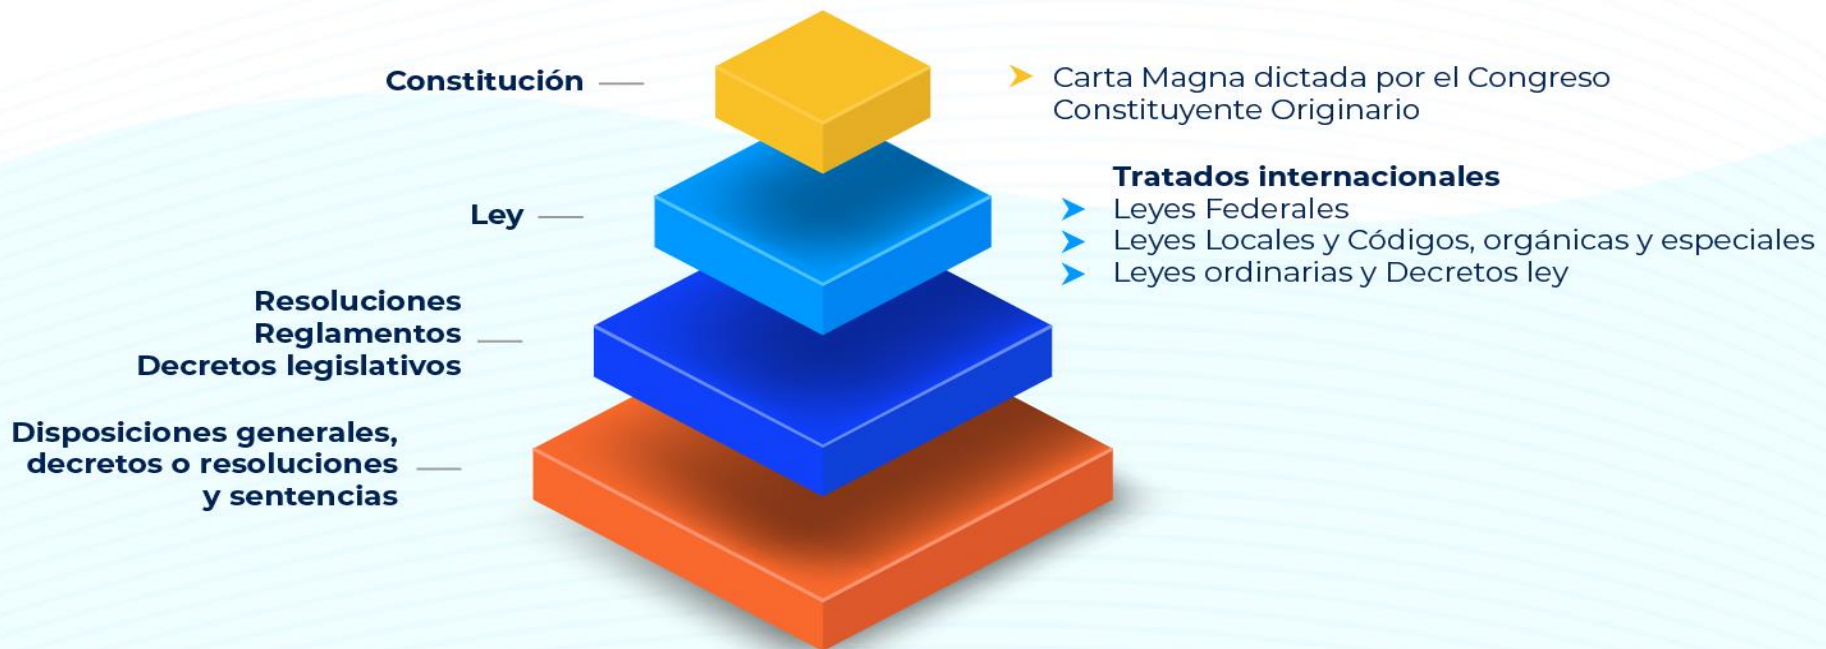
Constitución

Carta Magna dictada por el Congreso Constituyente Originario

Ley

Tratados internacionales
Leyes Federales
Leyes Locales y Códigos, orgánicas y especiales
Leyes ordinarias y Decretos ley

Resoluciones
Reglamentos
Decretos legislativos

Disposiciones generales, decretos o resoluciones y sentencias